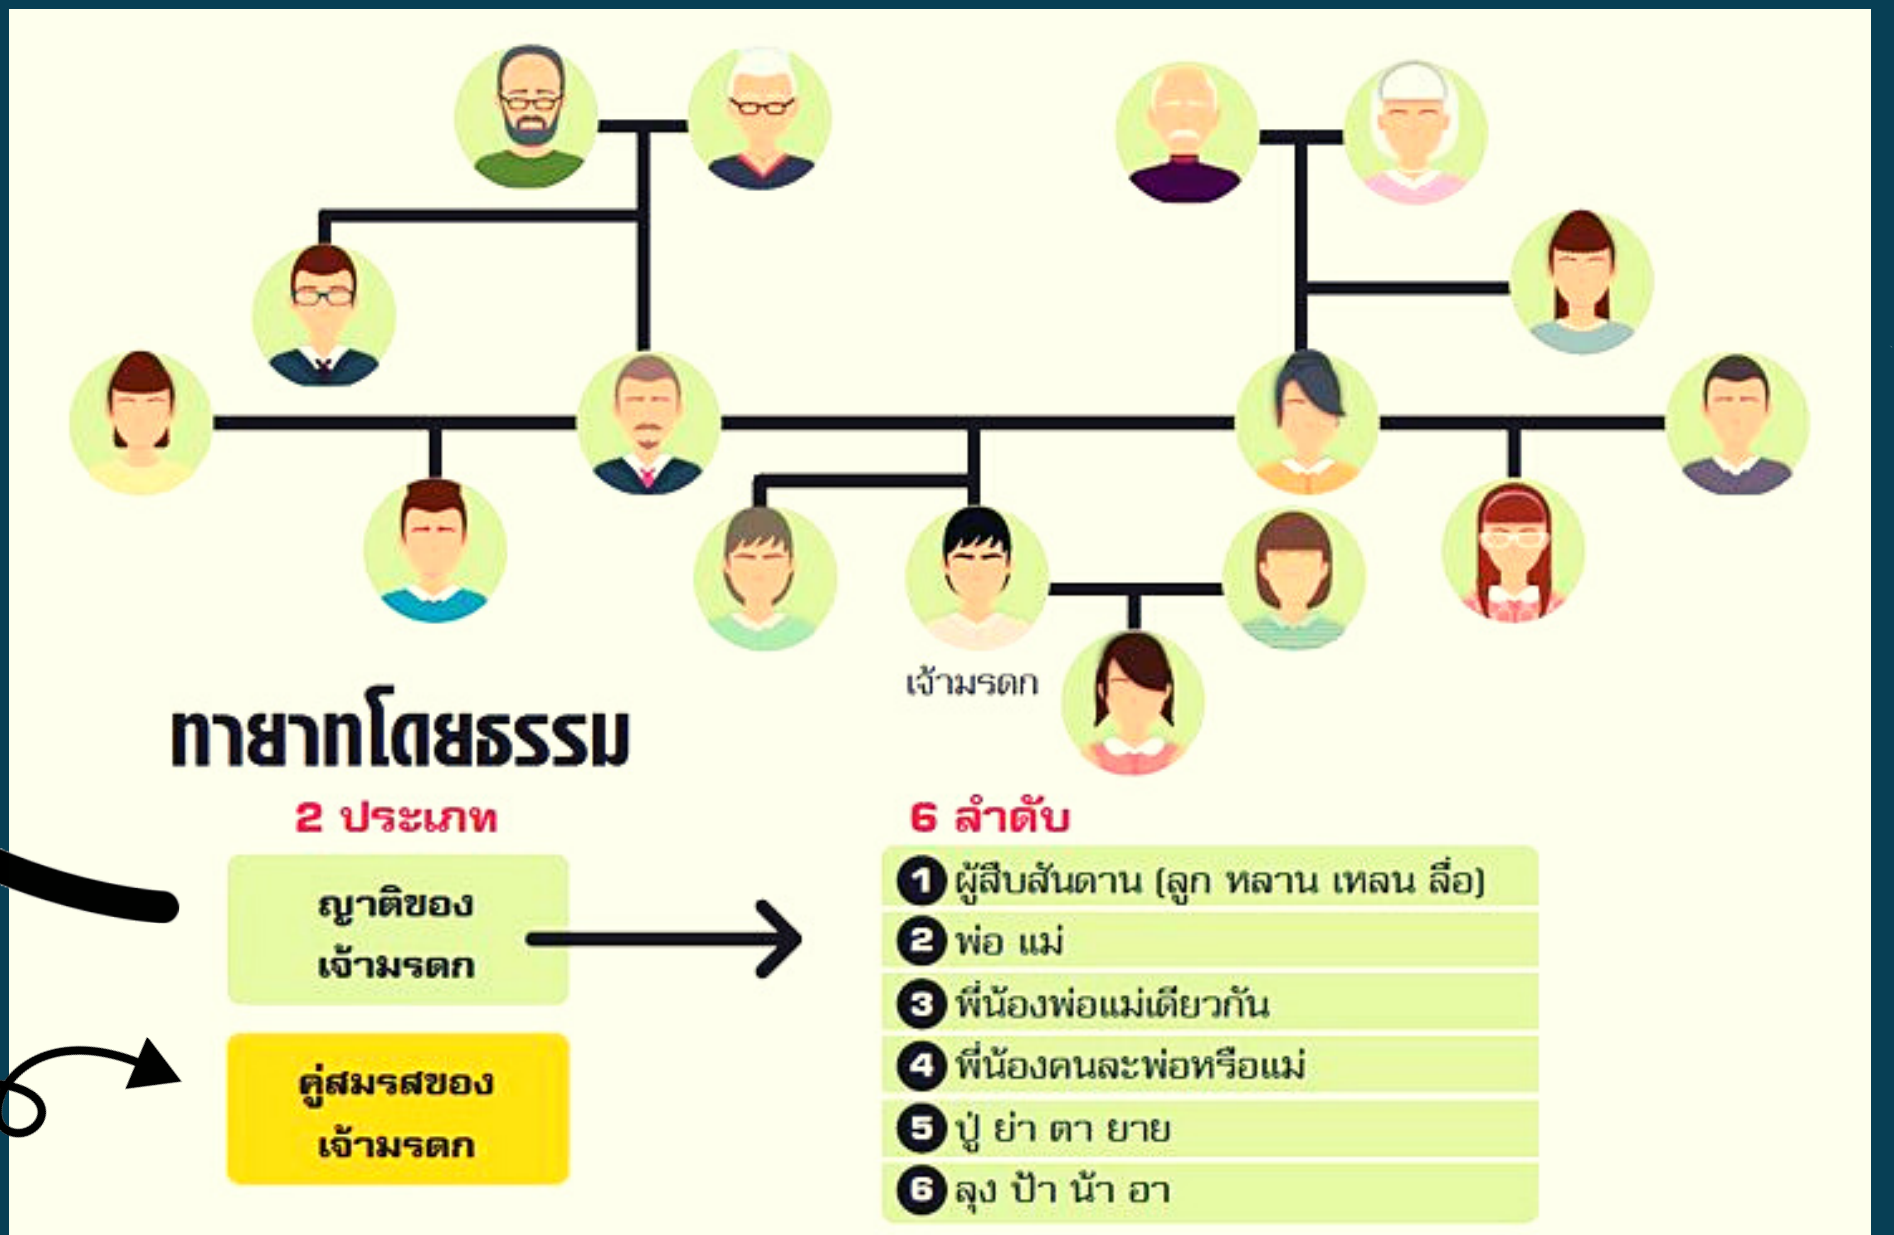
เจ้ามรดก

ทายาทโดยธรรม

2 ประเภท

ญาติของ
เจ้ามรดก

คู่สมรสของ
เจ้ามรดก

6 ลำดับ

1 ผู้สืบสันดาน (ลูก หลาน เหลน ลื่อ)
2 พ่อ แม่
3 พี่น้องพ่อแม่เดียวกัน
4 พี่น้องคนละพ่อหรือแม่
5 ปู่ ย่า ตา ยาย
6 ลุง ป้า น้า อา